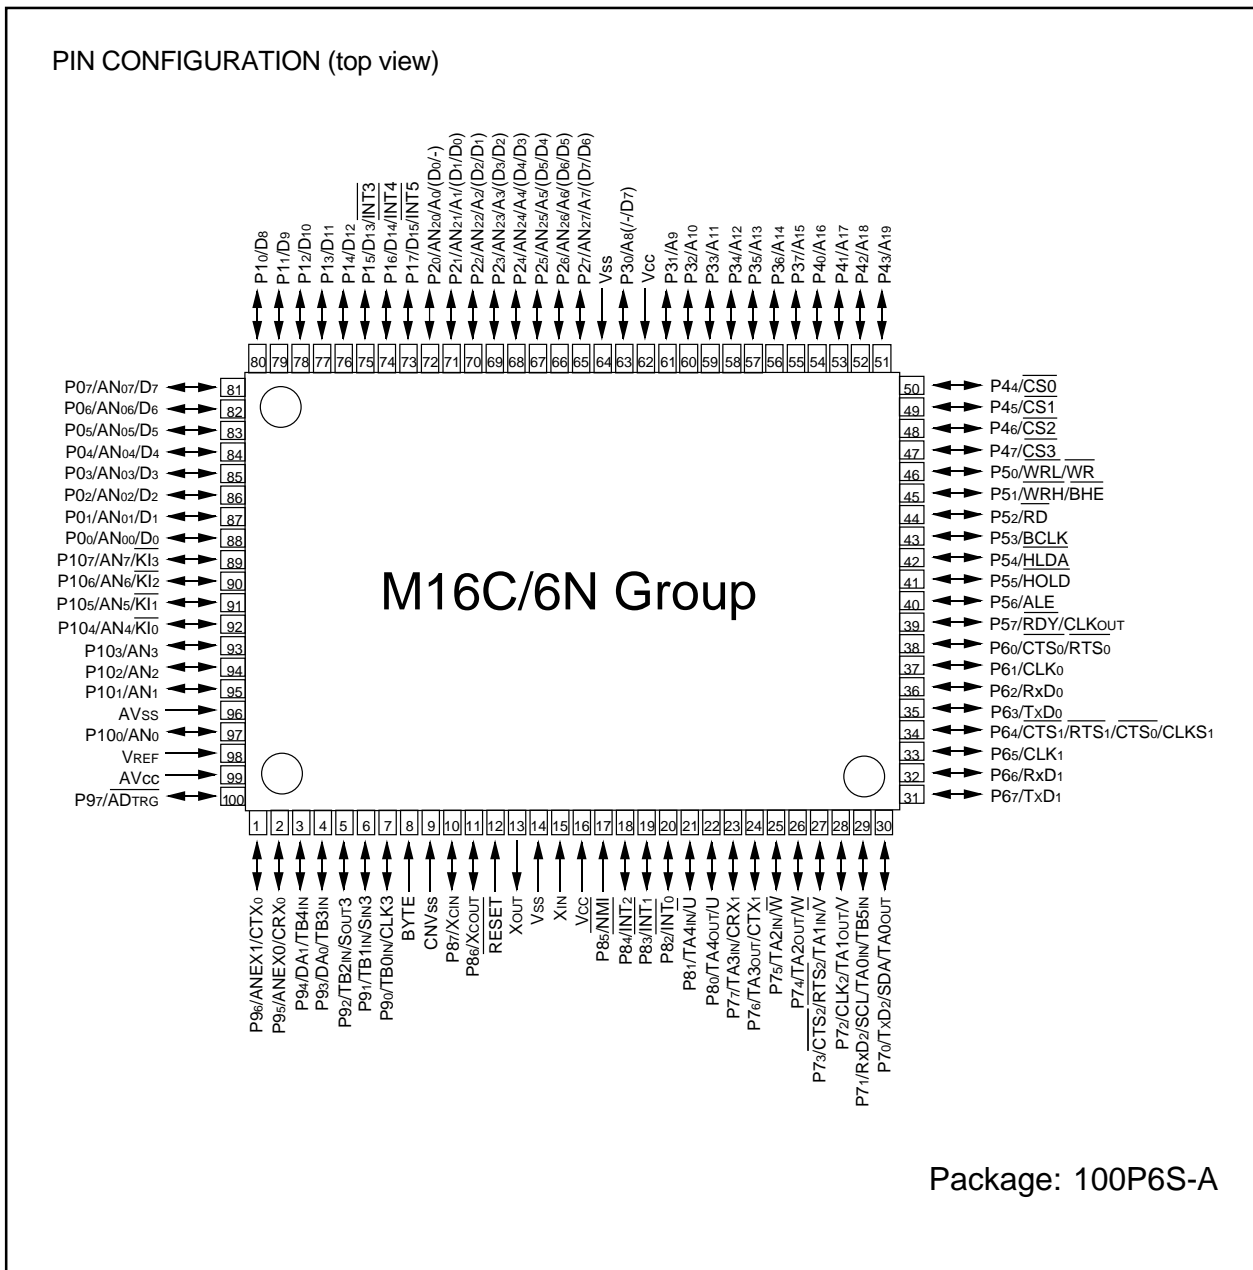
PIN CONFIGURATION (top view)

P1$_0$/D$_8$
P1$_1$/D$_9$
P1$_2$/D$_{10}$
P1$_3$/D$_{11}$
P1$_4$/D$_{12}$
P1$_5$/D$_{13}$/$\overline{INT3}$
P1$_6$/D$_{14}$/$\overline{INT4}$
P1$_7$/D$_{15}$/$\overline{INT5}$
P2$_0$/AN$_{20}$/A$_0$/(D$_0$/-)
P2$_1$/AN$_{21}$/A$_1$/(D$_1$/D$_0$)
P2$_2$/AN$_{22}$/A$_2$/(D$_2$/D$_1$)
P2$_3$/AN$_{23}$/A$_3$/(D$_3$/D$_2$)
P2$_4$/AN$_{24}$/A$_4$/(D$_4$/D$_3$)
P2$_5$/AN$_{25}$/A$_5$/(D$_5$/D$_4$)
P2$_6$/AN$_{26}$/A$_6$/(D$_6$/D$_5$)
P2$_7$/AN$_{27}$/A$_7$/(D$_7$/D$_6$)
Vss
P3$_0$/A$_8$(-/D$_7$)
Vcc
P3$_1$/A$_9$
P3$_2$/A$_{10}$
P3$_3$/A$_{11}$
P3$_4$/A$_{12}$
P3$_5$/A$_{13}$
P3$_6$/A$_{14}$
P3$_7$/A$_{15}$
P4$_0$/A$_{16}$
P4$_1$/A$_{17}$
P4$_2$/A$_{18}$
P4$_3$/A$_{19}$

80 79 78 77 76 75 74 73 72 71 70 69 68 67 66 65 64 63 62 61 60 59 58 57 56 55 54 53 52 51

P0$_7$/AN$_{07}$/D$_7$ 81
P0$_6$/AN$_{06}$/D$_6$ 82
P0$_5$/AN$_{05}$/D$_5$ 83
P0$_4$/AN$_{04}$/D$_4$ 84
P0$_3$/AN$_{03}$/D$_3$ 85
P0$_2$/AN$_{02}$/D$_2$ 86
P0$_1$/AN$_{01}$/D$_1$ 87
P0$_0$/AN$_{00}$/D$_0$ 88
P10$_7$/AN$_7$/$\overline{KI_3}$ 89
P10$_6$/AN$_6$/$\overline{KI_2}$ 90
P10$_5$/AN$_5$/$\overline{KI_1}$ 91
P10$_4$/AN$_4$/$\overline{KI_0}$ 92
P10$_3$/AN$_3$ 93
P10$_2$/AN$_2$ 94
P10$_1$/AN$_1$ 95
AVSS 96
P10$_0$/AN$_0$ 97
VREF 98
AVcc 99
P9$_7$/$\overline{AD_{TRG}}$ 100

50 P4$_4$/$\overline{CS0}$
49 P4$_5$/$\overline{CS1}$
48 P4$_6$/$\overline{CS2}$
47 P4$_7$/$\overline{CS3}$
46 P5$_0$/$\overline{WRL}$/$\overline{WR}$
45 P5$_1$/$\overline{WRH}$/$\overline{BHE}$
44 P5$_2$/$\overline{RD}$
43 P5$_3$/BCLK
42 P5$_4$/$\overline{HLDA}$
41 P5$_5$/$\overline{HOLD}$
40 P5$_6$/ALE
39 P5$_7$/$\overline{RDY}$/CLK$_{OUT}$
38 P6$_0$/$\overline{CTS_0}$/$\overline{RTS_0}$
37 P6$_1$/CLK$_0$
36 P6$_2$/RxD$_0$
35 P6$_3$/TxD$_0$
34 P6$_4$/$\overline{CTS_1}$/$\overline{RTS_1}$/$\overline{CTS_0}$/CLKS$_1$
33 P6$_5$/CLK$_1$
32 P6$_6$/RxD$_1$
31 P6$_7$/TxD$_1$

M16C/6N Group

1 2 3 4 5 6 7 8 9 10 11 12 13 14 15 16 17 18 19 20 21 22 23 24 25 26 27 28 29 30

P9$_6$/ANEX1/CTX$_0$
P9$_5$/ANEX0/CRX$_0$
P9$_4$/DA$_1$/TB4$_{IN}$
P9$_3$/DA$_0$/TB3$_{IN}$
P9$_2$/TB2$_{IN}$/S$_{OUT}$3
P9$_1$/TB1$_{IN}$/S$_{IN}$3
P9$_0$/TB0$_{IN}$/CLK3
BYTE
CNV$_{SS}$
P8$_7$/X$_{CIN}$
P8$_6$/X$_{COUT}$
$\overline{RESET}$
X$_{OUT}$
V$_{SS}$
X$_{IN}$
V$_{CC}$
P8$_5$/$\overline{NMI}$
P8$_4$/$\overline{INT_2}$
P8$_3$/$\overline{INT_1}$
P8$_2$/$\overline{INT_0}$
P8$_1$/TA4$_{IN}$/$\overline{U}$
P8$_0$/TA4$_{OUT}$/U
P7$_7$/TA3$_{IN}$/CRX$_1$
P7$_6$/TA3$_{OUT}$/CTX$_1$
P7$_5$/TA2$_{IN}$/$\overline{W}$
P7$_4$/TA2$_{OUT}$/W
P7$_3$/$\overline{CTS_2}$/$\overline{RTS_2}$/TA1$_{IN}$/$\overline{V}$
P7$_2$/CLK$_2$/TA1$_{OUT}$/V
P7$_1$/RxD$_2$/SCL/TA0$_{IN}$/TB5$_{IN}$
P7$_0$/TxD$_2$/SDA/TA0$_{OUT}$

Package: 100P6S-A